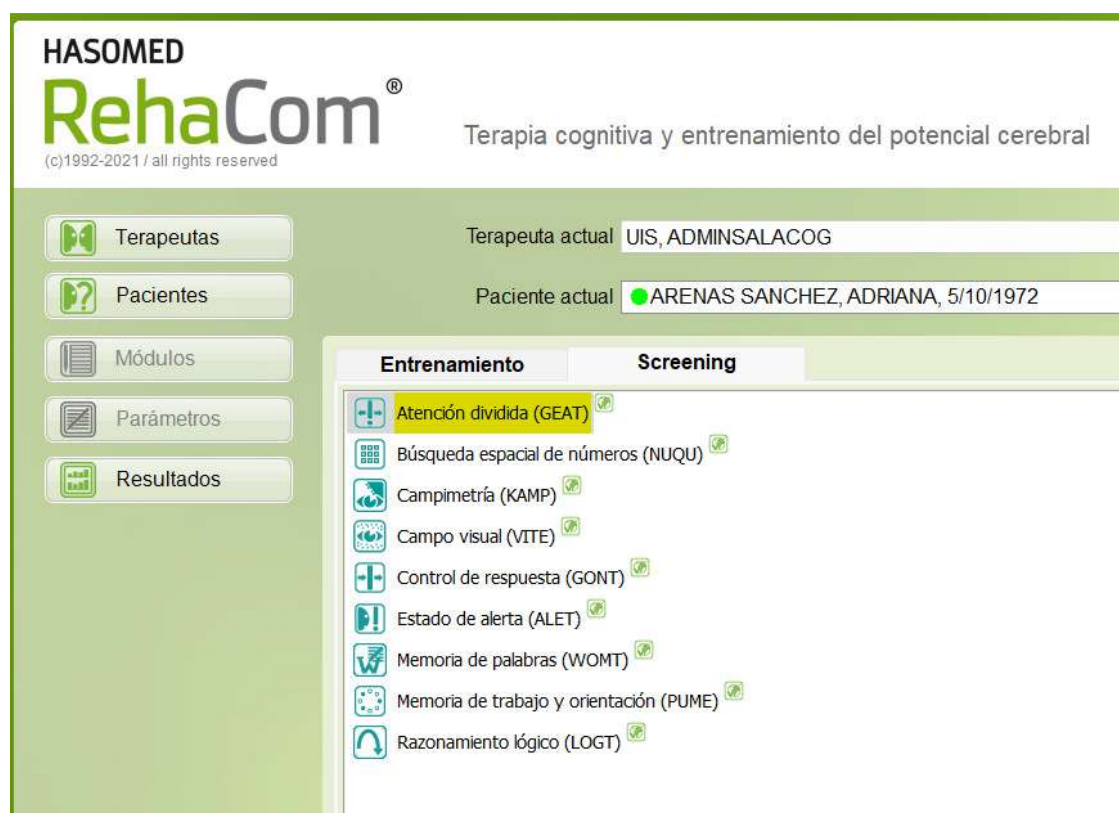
HASOMED
RehaCom®
(c)1992-2021 / all rights reserved

Terapia cognitiva y entrenamiento del potencial cerebral

Terapeutas
Pacientes
Módulos
Parámetros
Resultados

Terapeuta actual UIS, ADMINSALACOG

Paciente actual ARENAS SANCHEZ, ADRIANA, 5/10/1972

Entrenamiento | Screening

Atención dividida (GEAT)
Búsqueda espacial de números (NUQU)
Campimetría (KAMP)
Campo visual (VITE)
Control de respuesta (GONT)
Estado de alerta (ALET)
Memoria de palabras (WOMT)
Memoria de trabajo y orientación (PUME)
Razonamiento lógico (LOGT)